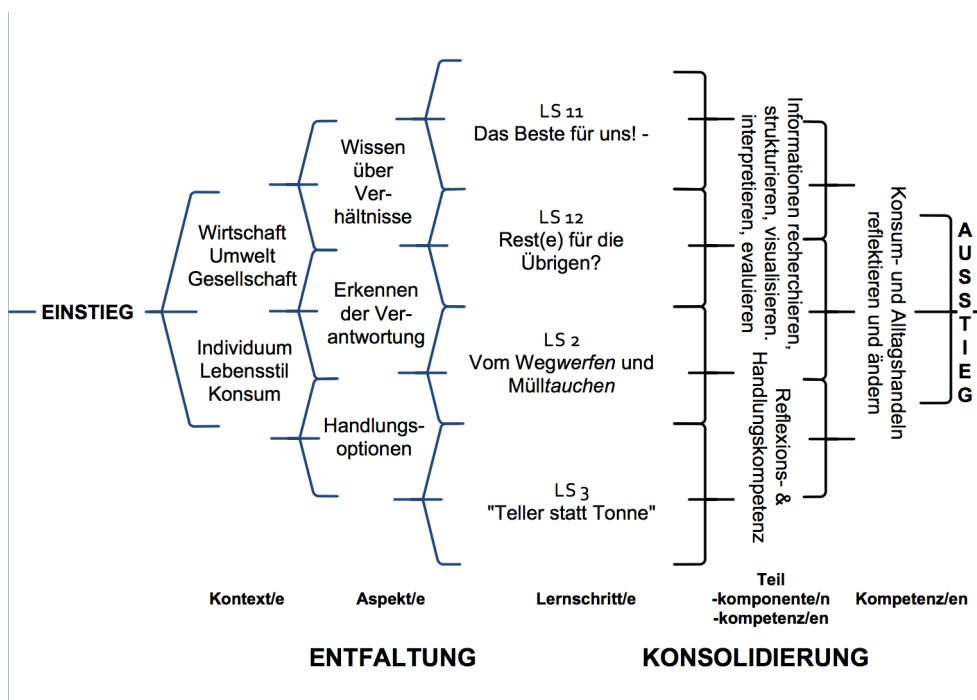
EINSTIEG

Wirtschaft Umwelt Gesellschaft

Individuum Lebensstil Konsum

Wissen über Verhältnisse

Erkennen der Verantwortung

Handlungsoptionen

LS 11
Das Beste für uns! -

LS 12
Rest(e) für die Übrigen?

LS 2
Vom Weg*werfen* und Müll*tauchen*

LS 3
"Teller statt Tonne"

Informationen recherchieren, strukturieren, visualisieren, interpretieren, evaluieren

Reflexions- & Handlungskompetenz

Konsum- und Alltagshandeln reflektieren und ändern

AUSSTIEG

Kontext/e

Aspekt/e

Lernschritt/e

Teil -komponente/n -kompetenz/en

Kompetenz/en

ENTFALTUNG

KONSOLIDIERUNG